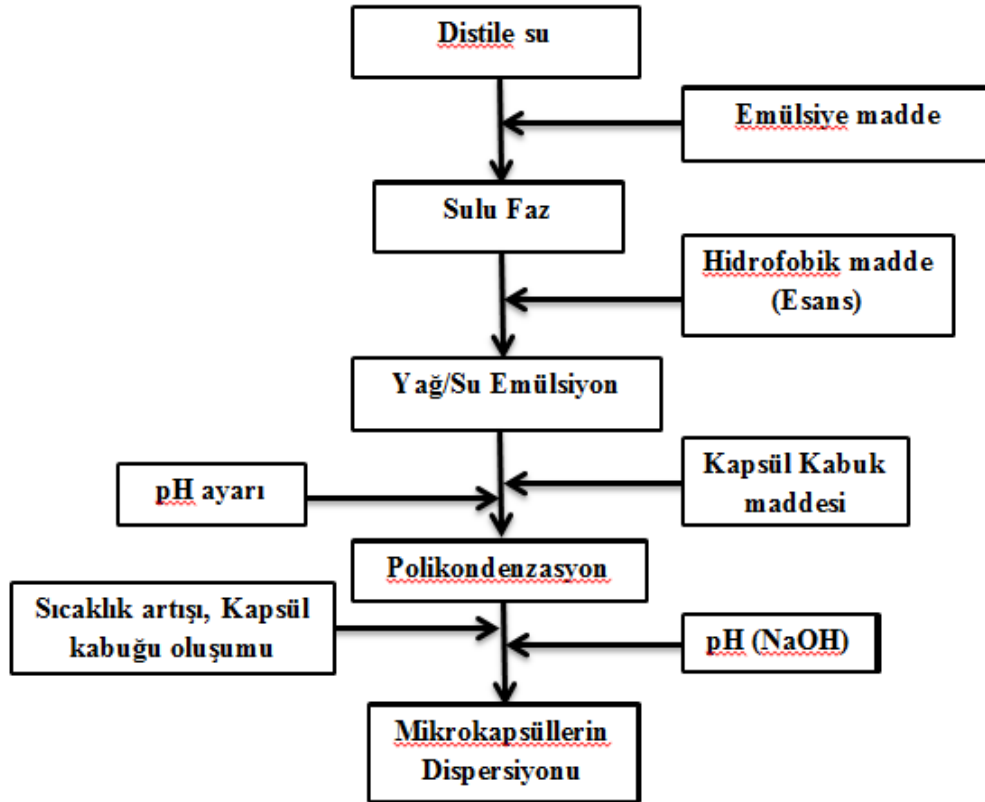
Distile su

Emülsiye madde

Sulu Faz

Hidrofobik madde (Esans)

Yağ/Su Emülsiyon

pH ayarı

Kapsül Kabuk maddesi

Polikondenzasyon

Sıcaklık artışı, Kapsül kabuğu oluşumu

pH (NaOH)

Mikrokapsüllerin Dispersiyonu